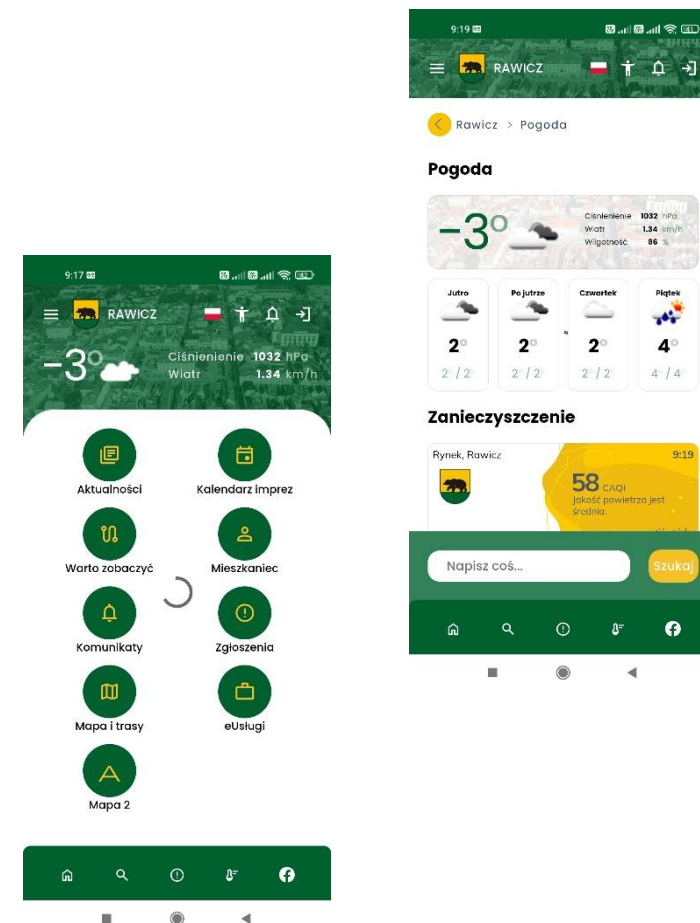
9:17

RAWICZ

$-3°$

Ciśnienie 1032 hPa
Wiatr 1.34 km/h

Aktualności
Kalendarz imprez
Warto zobaczyć
Mieszkaniec
Komunikaty
Zgłoszenia
Mapa i trasy
eUsługi
Mapa 2

9:19

RAWICZ

Rawicz > Pogoda

Pogoda

$-3°$

Ciśnienie 1032 hPa
Wiatr 1.34 km/h
Wilgotność 86 %

| Jutro | Pojutrze | Czwartek | Piątek |
|---|---|---|---|
| 2° | 2° | 2° | 4° |
| 2° / 2° | 2° / 2° | 2° / 2° | 4° / 4° |

Zanieczyszczenie

Rynek, Rawicz
9:19
58 CAQI
Jakość powietrza jest średnia.

Napisz coś...
Szukaj